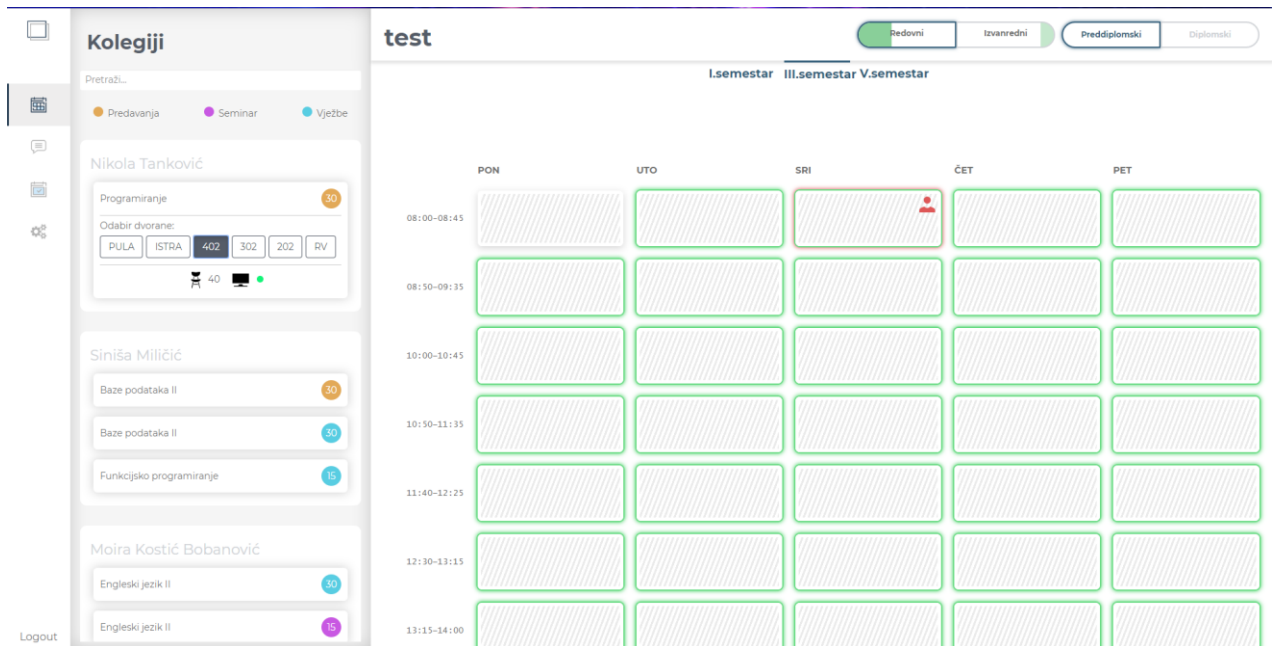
Kolegiji

Pretraži...

Predavanja Seminar Vježbe

Nikola Tanković

Programiranje 30

Odabir dvorane:

PULA ISTRA 402 302 202 RV

40

Siniša Miličić

Baze podataka II 30

Baze podataka II 30

Funkcijsko programiranje 15

Moira Kostić Bobanović

Engleski jezik II 30

Engleski jezik II 15

Logout

test

Redovni Izvanredni Preddiplomski Diplomski

I.semestar III.semestar V.semestar

| | PON | UTO | SRI | ČET | PET |
|---|---|---|---|---|---|
| 08:00–08:45 | | | | | |
| 08:50–09:35 | | | | | |
| 10:00–10:45 | | | | | |
| 10:50–11:35 | | | | | |
| 11:40–12:25 | | | | | |
| 12:30–13:15 | | | | | |
| 13:15–14:00 | | | | | |